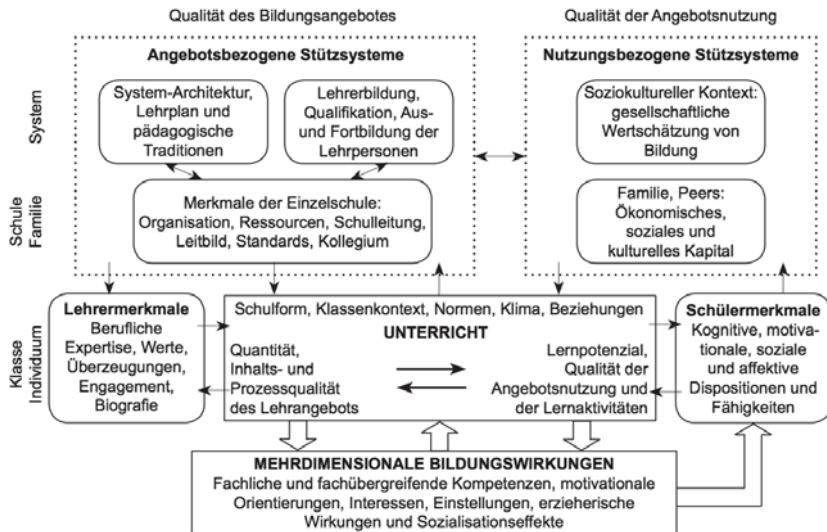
Qualität des Bildungsangebotes

Qualität der Angebotsnutzung

System

Schule Familie

Klasse Individuum

Angebotsbezogene Stützsysteme

System-Architektur, Lehrplan und pädagogische Traditionen

Lehrerbildung, Qualifikation, Aus- und Fortbildung der Lehrpersonen

Merkmale der Einzelschule: Organisation, Ressourcen, Schulleitung, Leitbild, Standards, Kollegium

Nutzungsbezogene Stützsysteme

Soziokultureller Kontext: gesellschaftliche Wertschätzung von Bildung

Familie, Peers: Ökonomisches, soziales und kulturelles Kapital

Lehrermerkmale
Berufliche Expertise, Werte, Überzeugungen, Engagement, Biografie

Schulform, Klassenkontext, Normen, Klima, Beziehungen

UNTERRICHT

Quantität, Inhalts- und Prozessqualität des Lehrangebots

Lernpotenzial, Qualität der Angebotsnutzung und der Lernaktivitäten

Schülermerkmale
Kognitive, motivationale, soziale und affektive Dispositionen und Fähigkeiten

MEHRDIMENSIONALE BILDUNGSWIRKUNGEN
Fachliche und fachübergreifende Kompetenzen, motivationale Orientierungen, Interessen, Einstellungen, erzieherische Wirkungen und Sozialisationseffekte